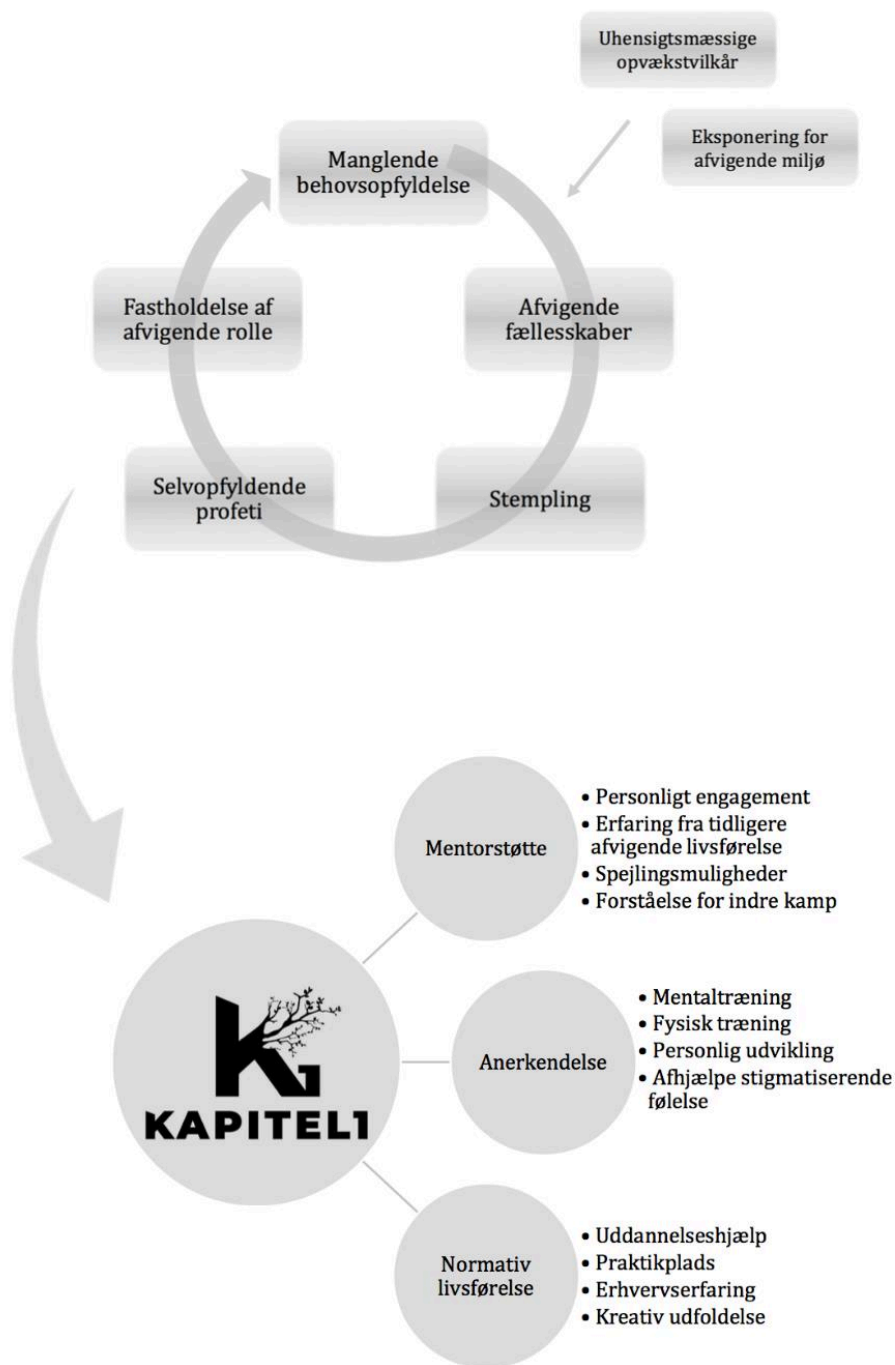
Uhensigtsmæssige opvækstvilkår

Eksponering for afvigende miljø

Manglende behovsopfyldelse

Afvigende fællesskaber

Stempling

Selvopfyldende profeti

Fastholdelse af afvigende rolle

KAPITEL1

Mentorstøtte
- Personligt engagement
- Erfaring fra tidligere afvigende livsførelse
- Spejlingsmuligheder
- Forståelse for indre kamp

Anerkendelse
- Mentaltræning
- Fysisk træning
- Personlig udvikling
- Afhjælpe stigmatiserende følelse

Normativ livsførelse
- Uddannelseshjælp
- Praktikplads
- Erhvervserfaring
- Kreativ udfoldelse